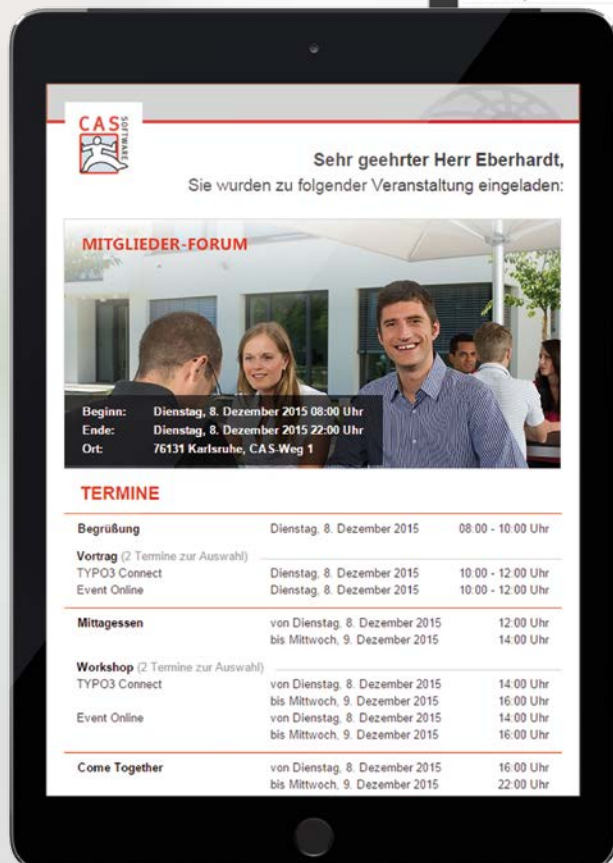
CAS SOFTWARE

Sehr geehrter Herr Eberhardt,
Sie wurden zu folgender Veranstaltung eingeladen:

MITGLIEDER-FORUM

Beginn: Dienstag, 8. Dezember 2015 08:00 Uhr
Ende: Dienstag, 8. Dezember 2015 22:00 Uhr
Ort: 76131 Karlsruhe, CAS-Weg 1

TERMINE

| | | |
|---|---|---|
| Begrüßung | Dienstag, 8. Dezember 2015 | 08:00 - 10:00 Uhr |
| Vortrag (2 Termine zur Auswahl) | | |
| TYPO3 Connect | Dienstag, 8. Dezember 2015 | 10:00 - 12:00 Uhr |
| Event Online | Dienstag, 8. Dezember 2015 | 10:00 - 12:00 Uhr |
| Mittagessen | von Dienstag, 8. Dezember 2015 | 12:00 Uhr |
| | bis Mittwoch, 9. Dezember 2015 | 14:00 Uhr |
| Workshop (2 Termine zur Auswahl) | | |
| TYPO3 Connect | von Dienstag, 8. Dezember 2015 | 14:00 Uhr |
| | bis Mittwoch, 9. Dezember 2015 | 16:00 Uhr |
| Event Online | von Dienstag, 8. Dezember 2015 | 14:00 Uhr |
| | bis Mittwoch, 9. Dezember 2015 | 16:00 Uhr |
| Come Together | von Dienstag, 8. Dezember 2015 | 16:00 Uhr |
| | bis Mittwoch, 9. Dezember 2015 | 22:00 Uhr |